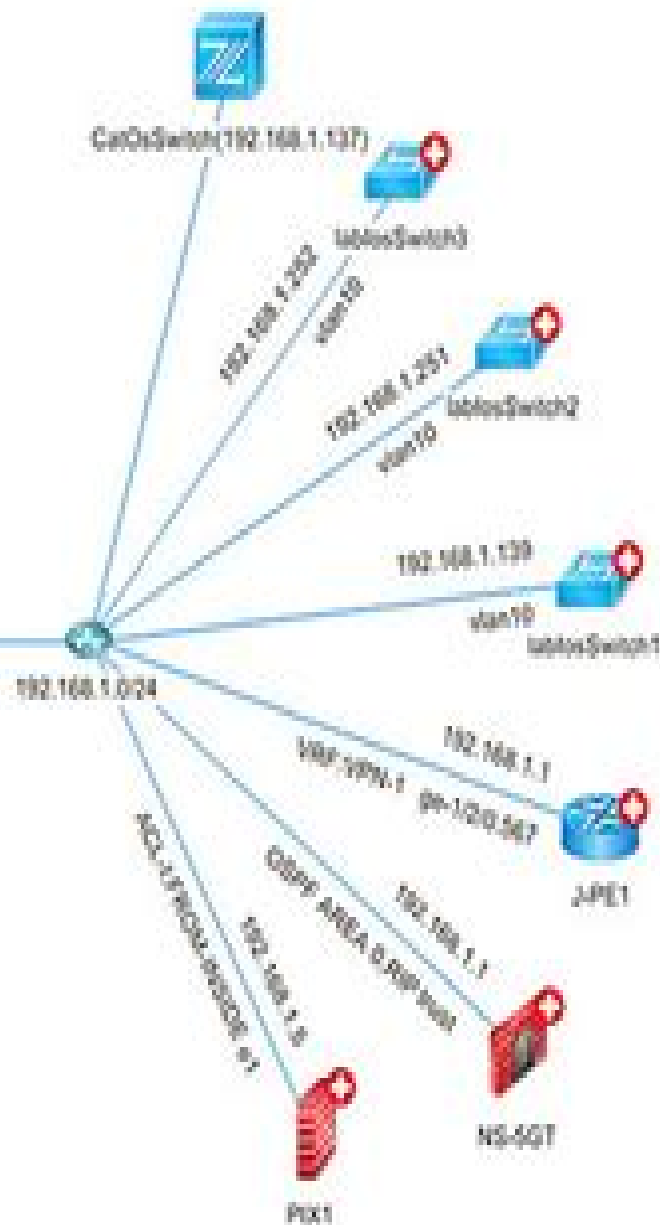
CatOsSwitch(192.168.1.137)

lablosSwitch3

192.168.1.252

vlan10

192.168.1.251

lablosSwitch2

vlan10

192.168.1.139

vlan10

lablosSwitch1

192.168.1.0/24

192.168.1.1

VRF-VPN-1

ge-1/2/0.567

J-PE1

192.168.1.1

OSPF AREA 0.0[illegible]

NS-5GT

ACL-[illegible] e1

192.168.1.5

PIX1